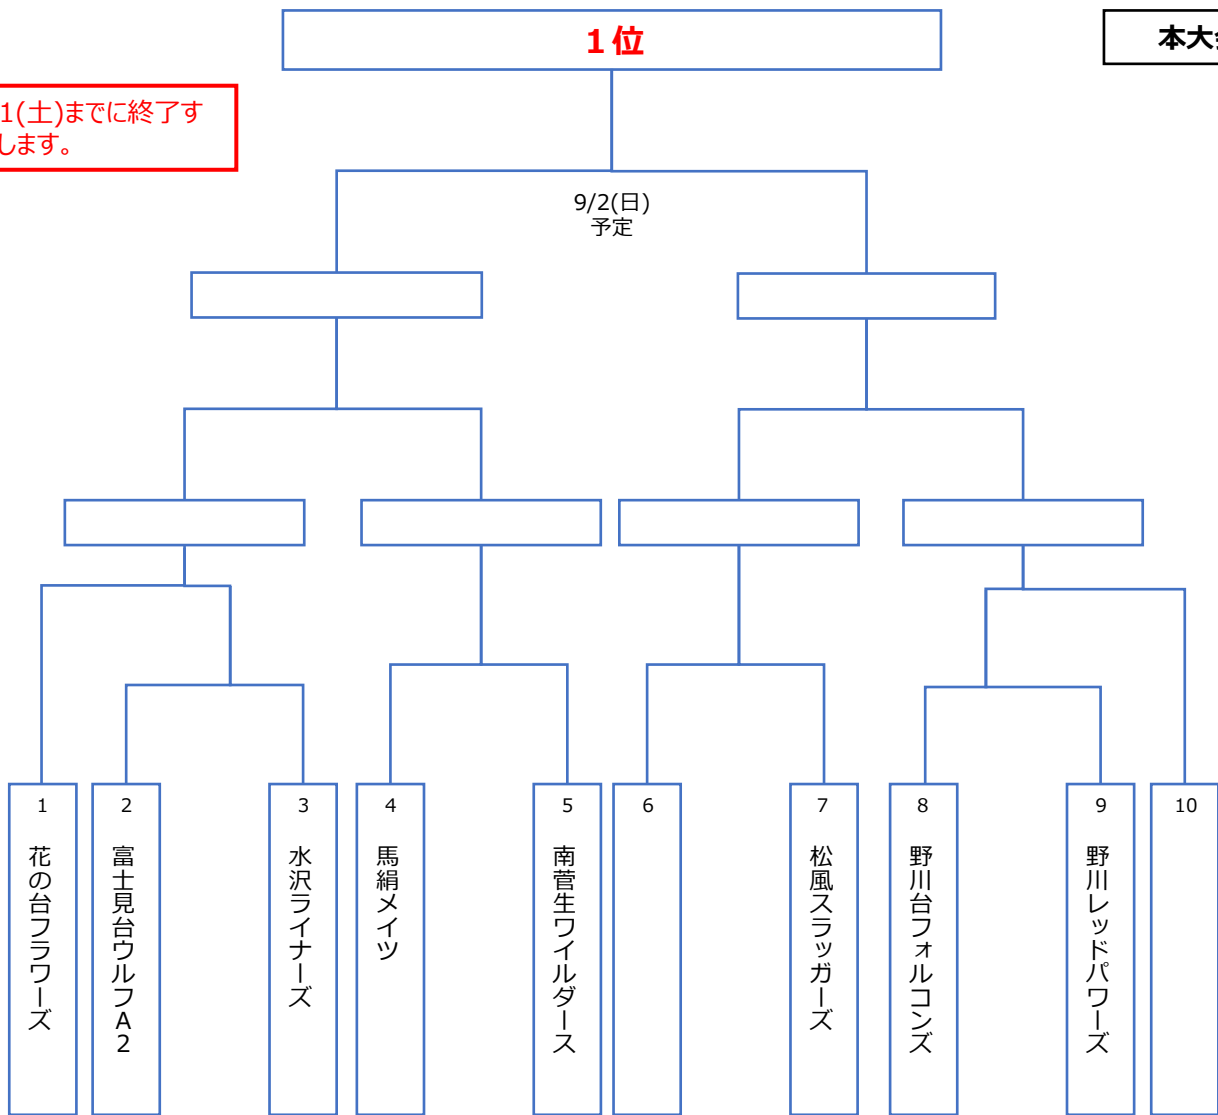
1位

本大

1(土)までに終了すします。

9/2(日)
予定

1
花の台フラワーズ

2
富士見台ウルフA2

3
水沢ライナーズ

4
馬絹メイツ

5
南菅生ワイルダース

6

7
松風スラッガーズ

8
野川台フォルコンズ

9
野川レッドパワーズ

10